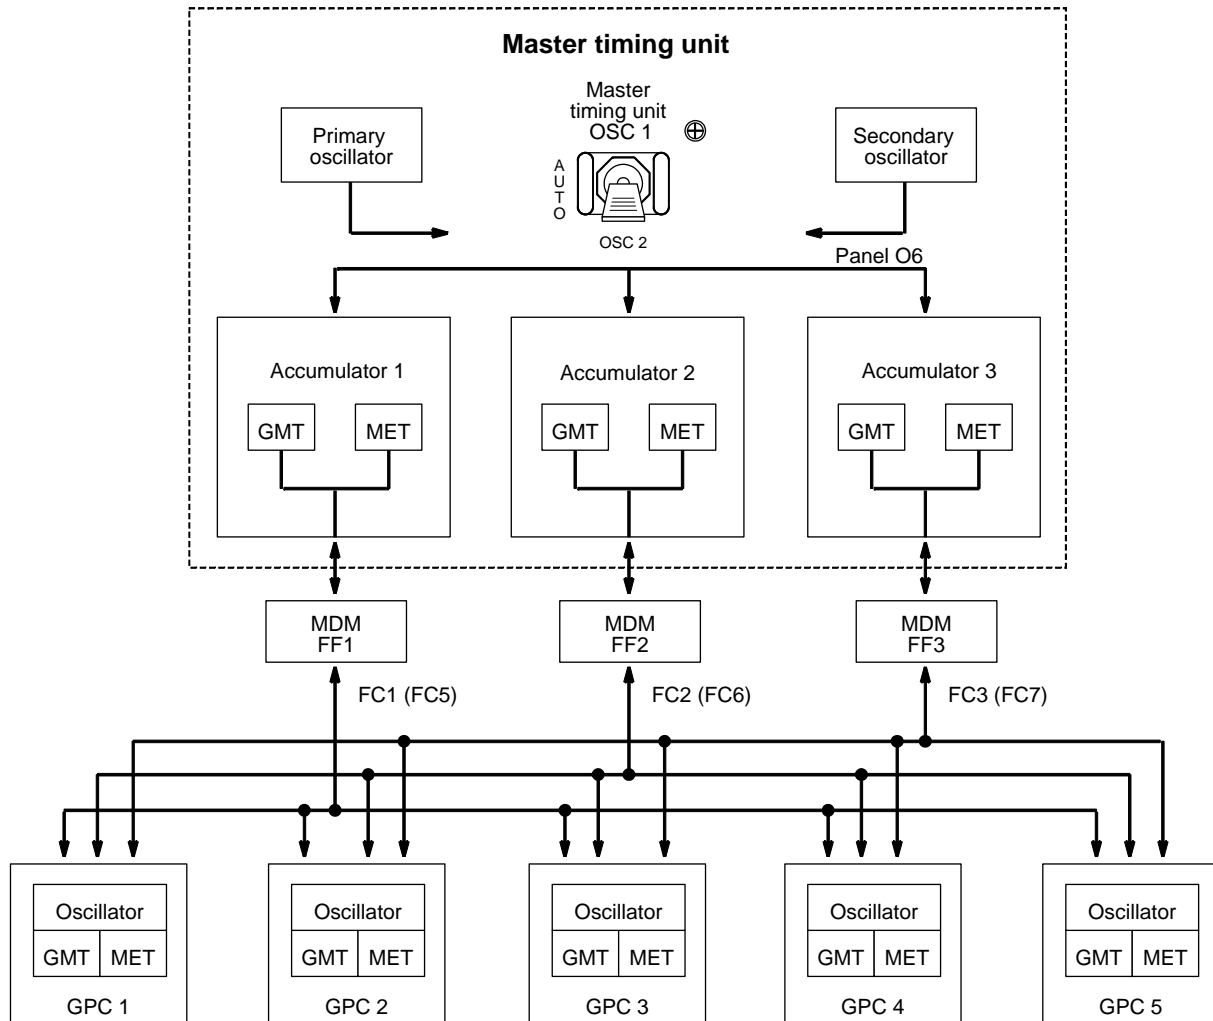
Master timing unit

Master timing unit OSC 1

Primary oscillator

A U T O

OSC 2

Secondary oscillator

Panel O6

Accumulator 1

GMT MET

Accumulator 2

GMT MET

Accumulator 3

GMT MET

MDM FF1

MDM FF2

MDM FF3

FC1 (FC5)

FC2 (FC6)

FC3 (FC7)

Oscillator
GMT MET
GPC 1

Oscillator
GMT MET
GPC 2

Oscillator
GMT MET
GPC 3

Oscillator
GMT MET
GPC 4

Oscillator
GMT MET
GPC 5